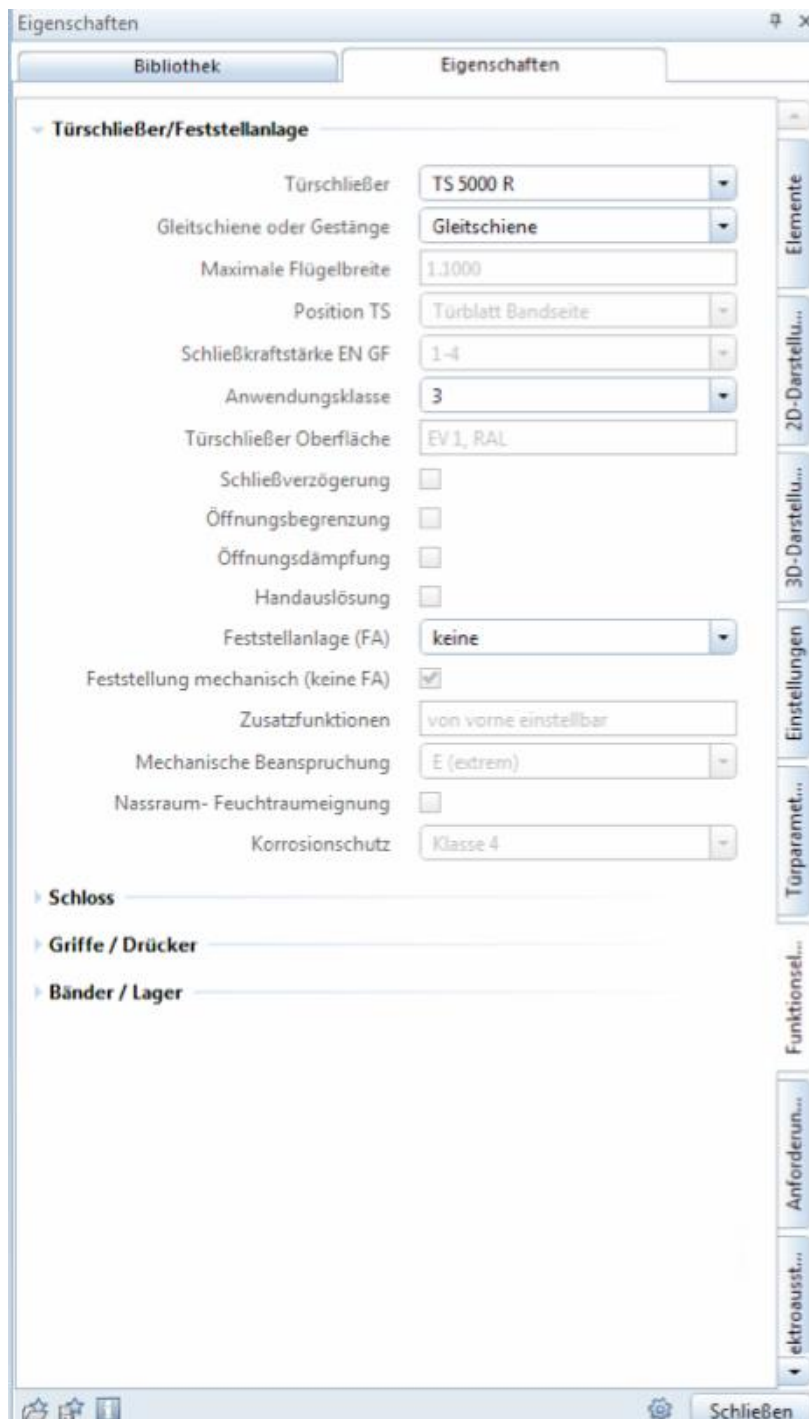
Eigenschaften

Bibliothek | Eigenschaften

Türschließer/Feststellanlage

Türschließer: TS 5000 R
Gleitschiene oder Gestänge: Gleitschiene
Maximale Flügelbreite: 1.1000
Position TS: Türblatt Bandseite
Schließkraftstärke EN GF: 1-4
Anwendungsklasse: 3
Türschließer Oberfläche: EV 1, RAL
Schließverzögerung
Öffnungsbegrenzung
Öffnungsdämpfung
Handauslösung
Feststellanlage (FA): keine
Feststellung mechanisch (keine FA)
Zusatzfunktionen: von vorne einstellbar
Mechanische Beanspruchung: E (extrem)
Nassraum- Feuchtraumeignung
Korrosionschutz: Klasse 4

Schloss

Griffe / Drücker

Bänder / Lager

Elemente
2D-Darstellu...
3D-Darstellu...
Einstellungen
Türparamet...
Funktionsel...
Anforderun...
ektroausst...

Schließen